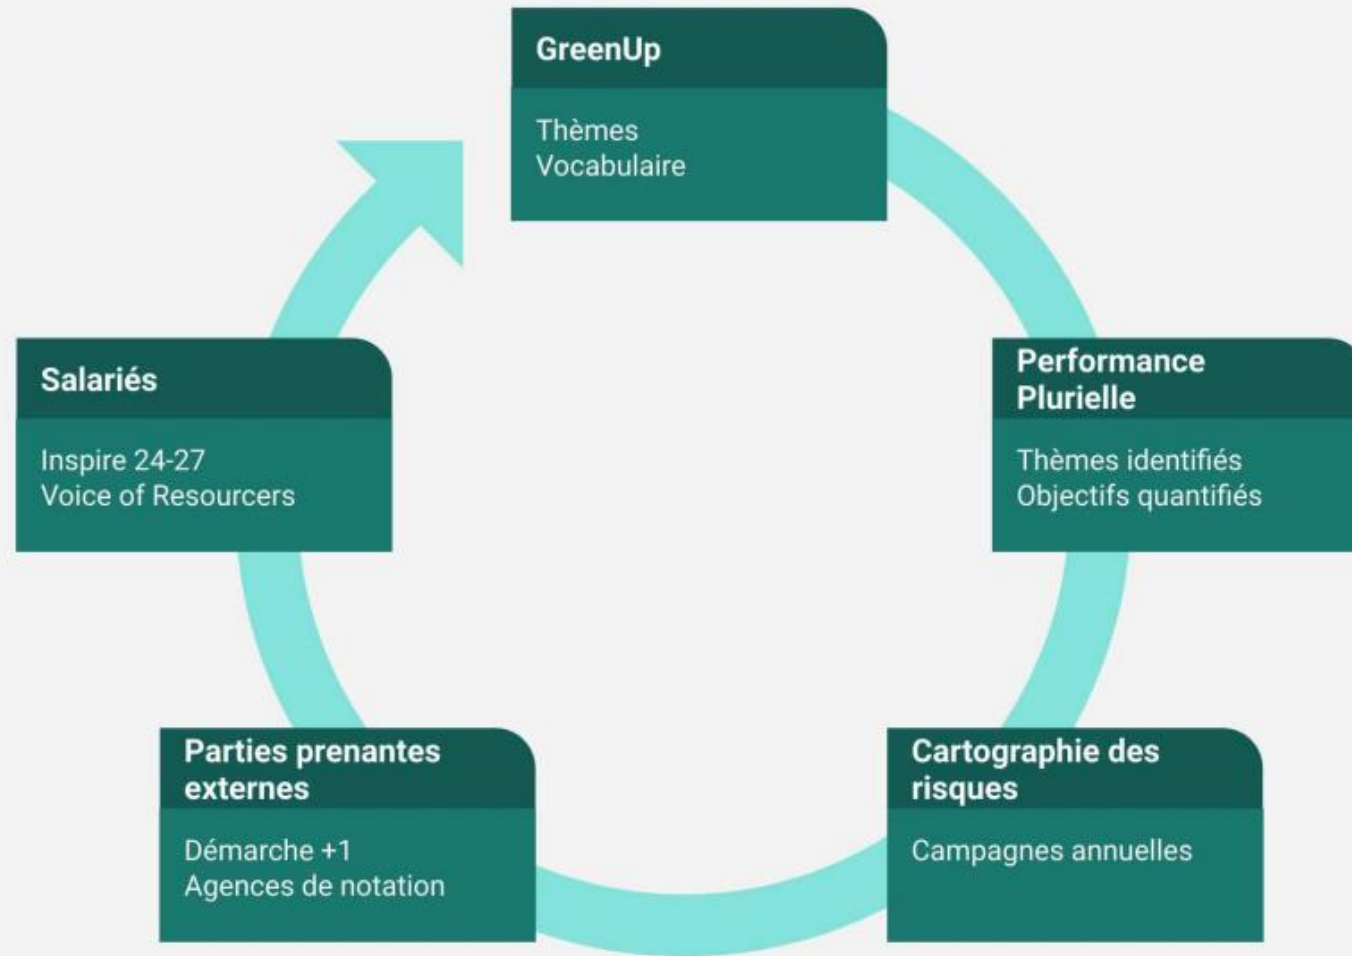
GreenUp

Thèmes
Vocabulaire

Performance Plurielle

Thèmes identifiés
Objectifs quantifiés

Cartographie des risques

Campagnes annuelles

Parties prenantes externes

Démarche +1
Agences de notation

Salariés

Inspire 24-27
Voice of Resourcers